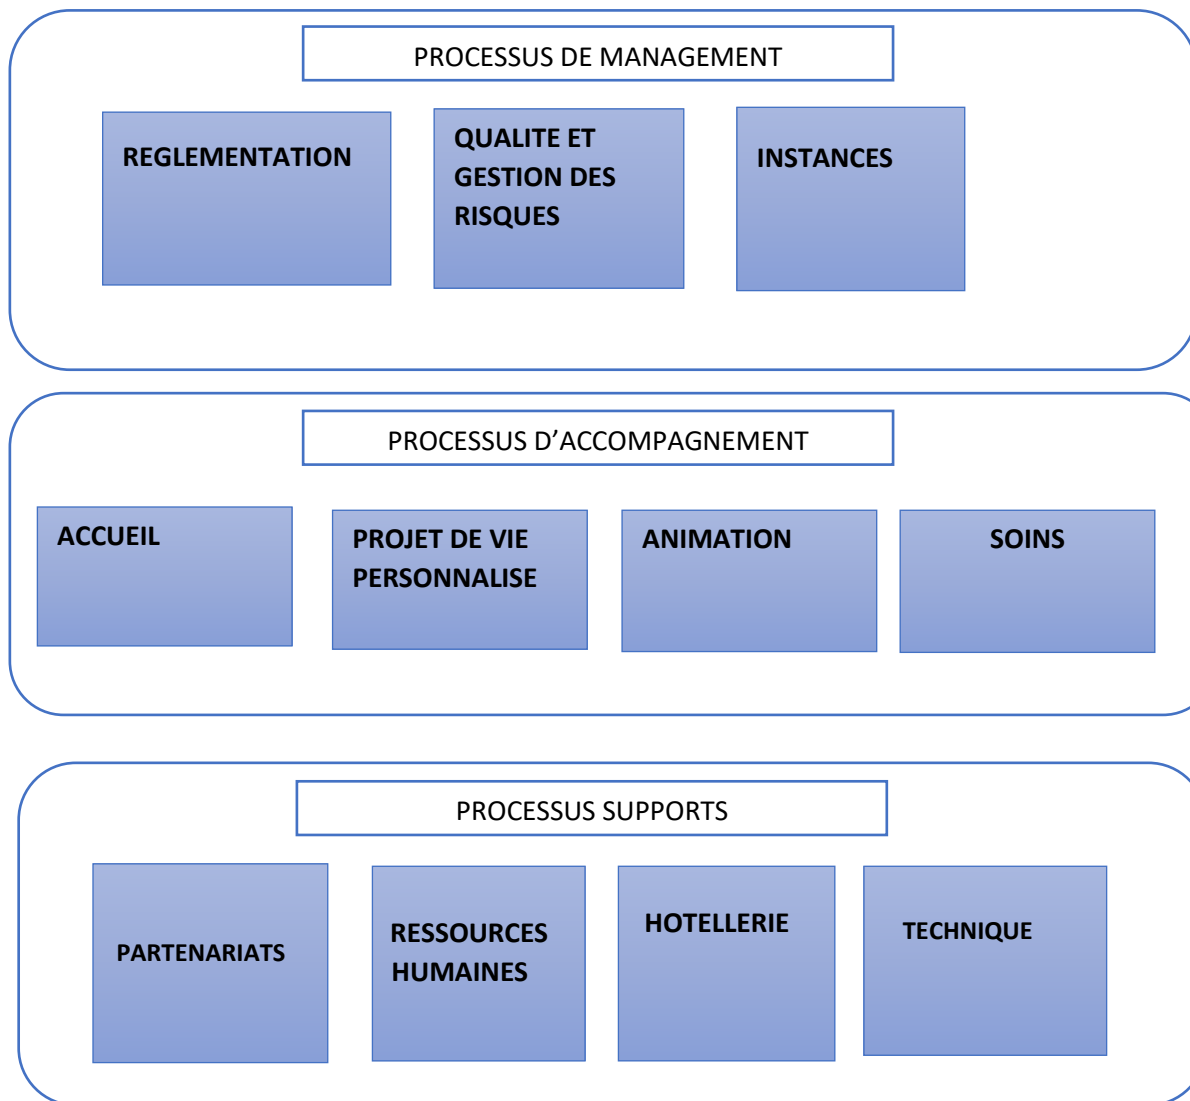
PROCESSUS DE MANAGEMENT

REGLEMENTATION

QUALITE ET GESTION DES RISQUES

INSTANCES

PROCESSUS D'ACCOMPAGNEMENT

ACCUEIL

PROJET DE VIE PERSONNALISE

ANIMATION

SOINS

PROCESSUS SUPPORTS

PARTENARIATS

RESSOURCES HUMAINES

HOTELLERIE

TECHNIQUE